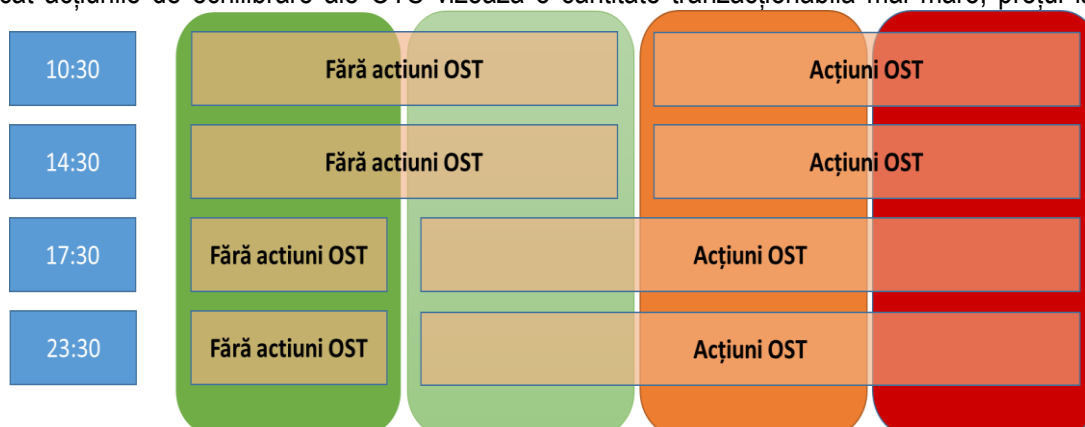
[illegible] acțiunile de echilibrare ale OTS vizează o cantitate tranzacționabilă mai mare, prețul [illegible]

10:30
Fără actiuni OST
Acțiuni OST

14:30
Fără actiuni OST
Acțiuni OST

17:30
Fără actiuni OST
Acțiuni OST

23:30
Fără actiuni OST
Acțiuni OST